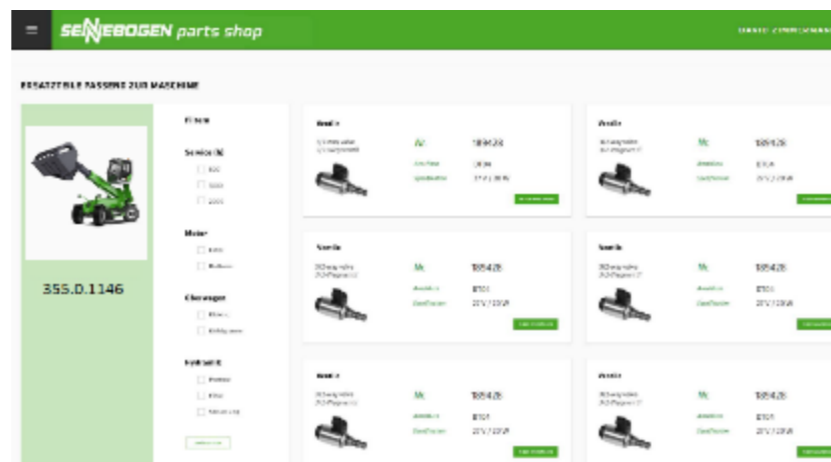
SENNEBOGEN parts shop

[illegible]

ERSATZTEILE PASSEND ZUR MASCHINE

355.D.1146

Filter

Service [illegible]

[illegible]

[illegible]

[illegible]

Motor

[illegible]

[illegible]

Überwagen

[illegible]

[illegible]

Hydraulik

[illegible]

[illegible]

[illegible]

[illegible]

Ventile

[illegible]

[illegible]

185428

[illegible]

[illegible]

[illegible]

Ventile

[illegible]

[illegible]

185428

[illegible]

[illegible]

Ventile

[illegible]

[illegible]

185428

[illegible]

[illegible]

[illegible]

Ventile

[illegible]

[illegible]

185428

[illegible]

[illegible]

Ventile

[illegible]

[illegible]

185428

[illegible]

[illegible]

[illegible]

Ventile

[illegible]

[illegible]

185428

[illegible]

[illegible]